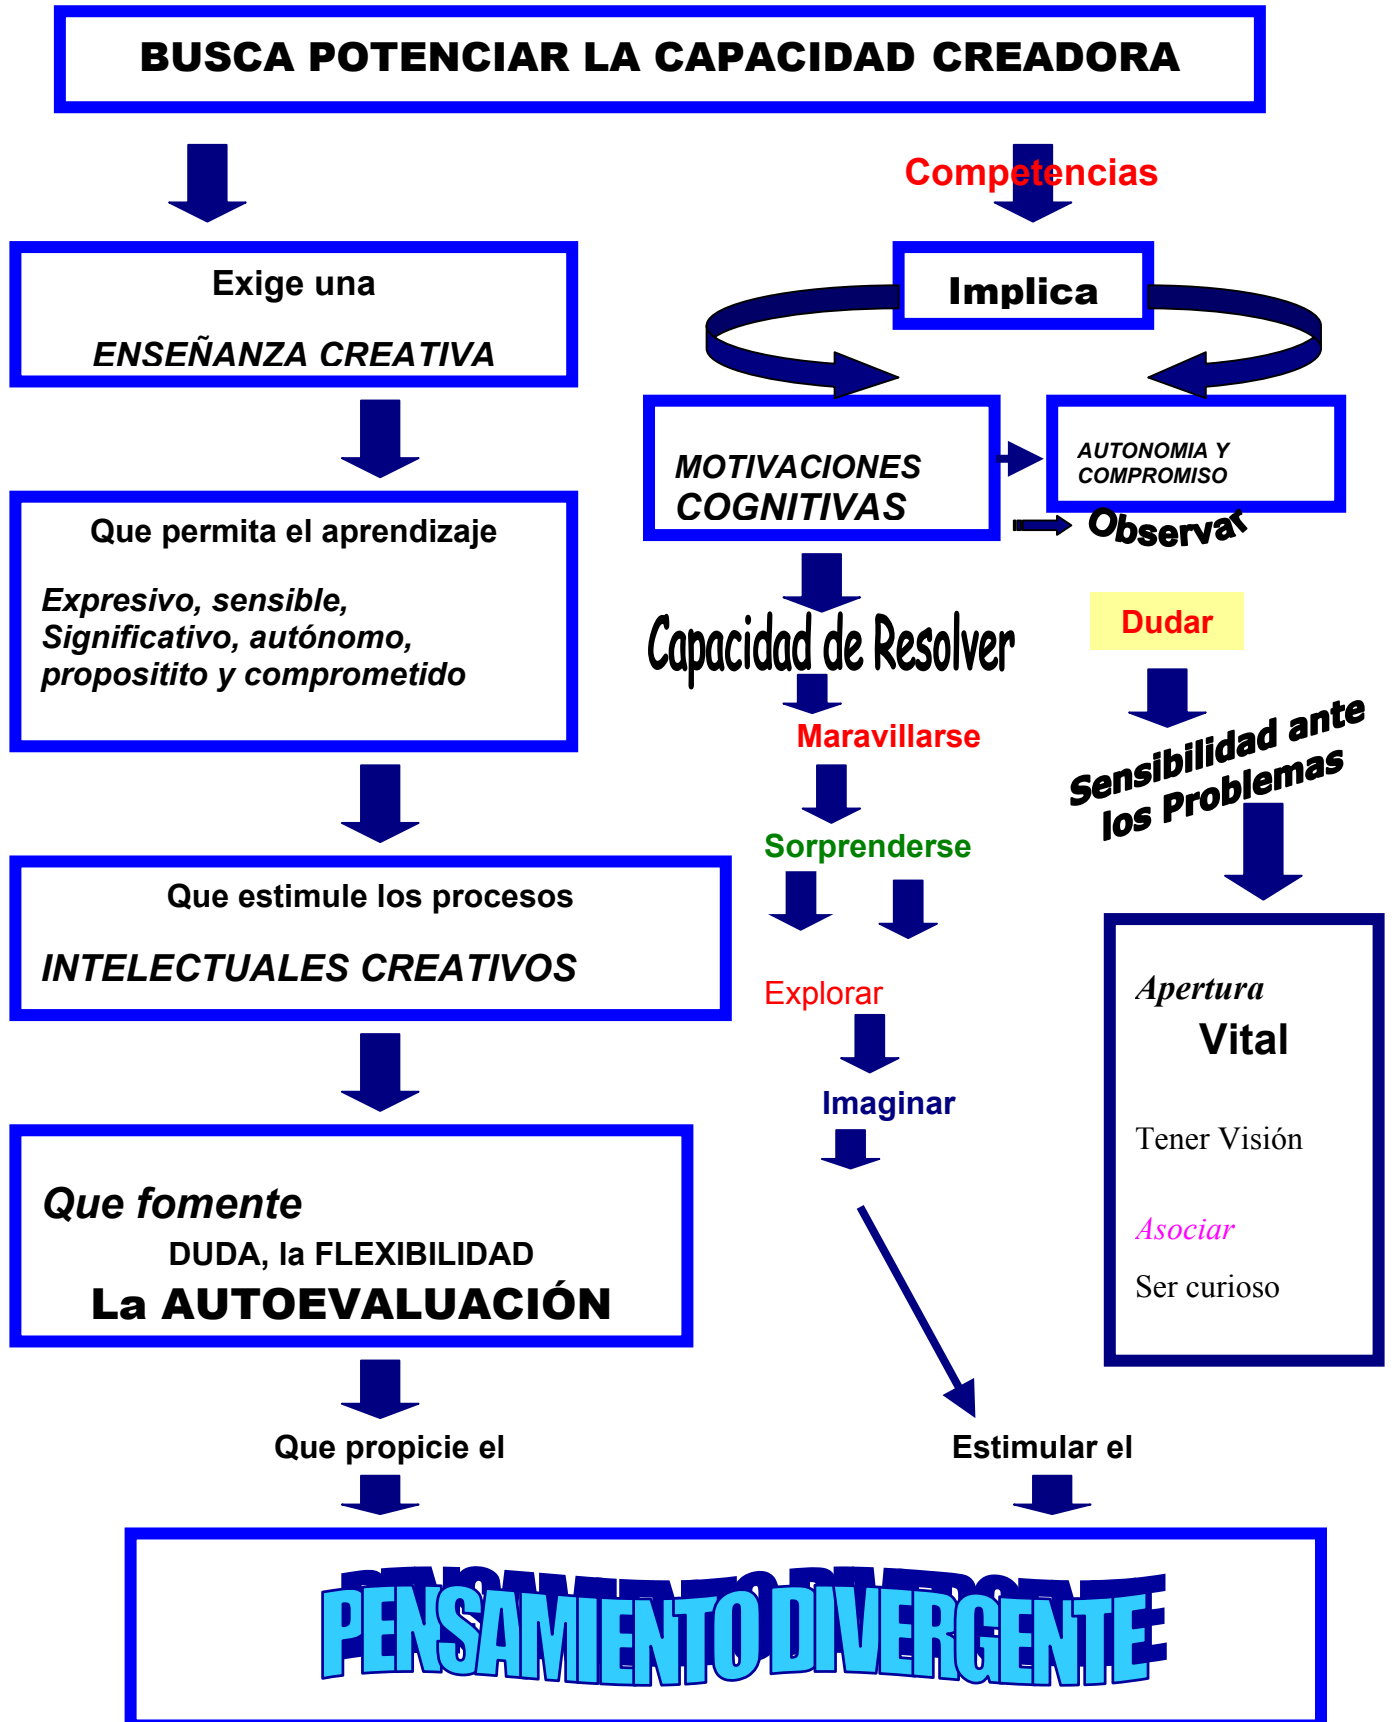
BUSCA POTENCIAR LA CAPACIDAD CREADORA

Exige una

ENSEÑANZA CREATIVA

Que permita el aprendizaje

Expresivo, sensible, Significativo, autónomo, propositito y comprometido

Que estimule los procesos

INTELECTUALES CREATIVOS

Que fomente

DUDA, la FLEXIBILIDAD

La AUTOEVALUACIÓN

Que propicie el

Competencias

Implica

MOTIVACIONES COGNITIVAS

AUTONOMIA Y COMPROMISO

Observar

Capacidad de Resolver

Dudar

Maravillarse

Sensibilidad ante los Problemas

Sorprenderse

Explorar

Imaginar

Apertura

Vital

Tener Visión

Asociar

Ser curioso

Estimular el

PENSAMIENTO DIVERGENTE